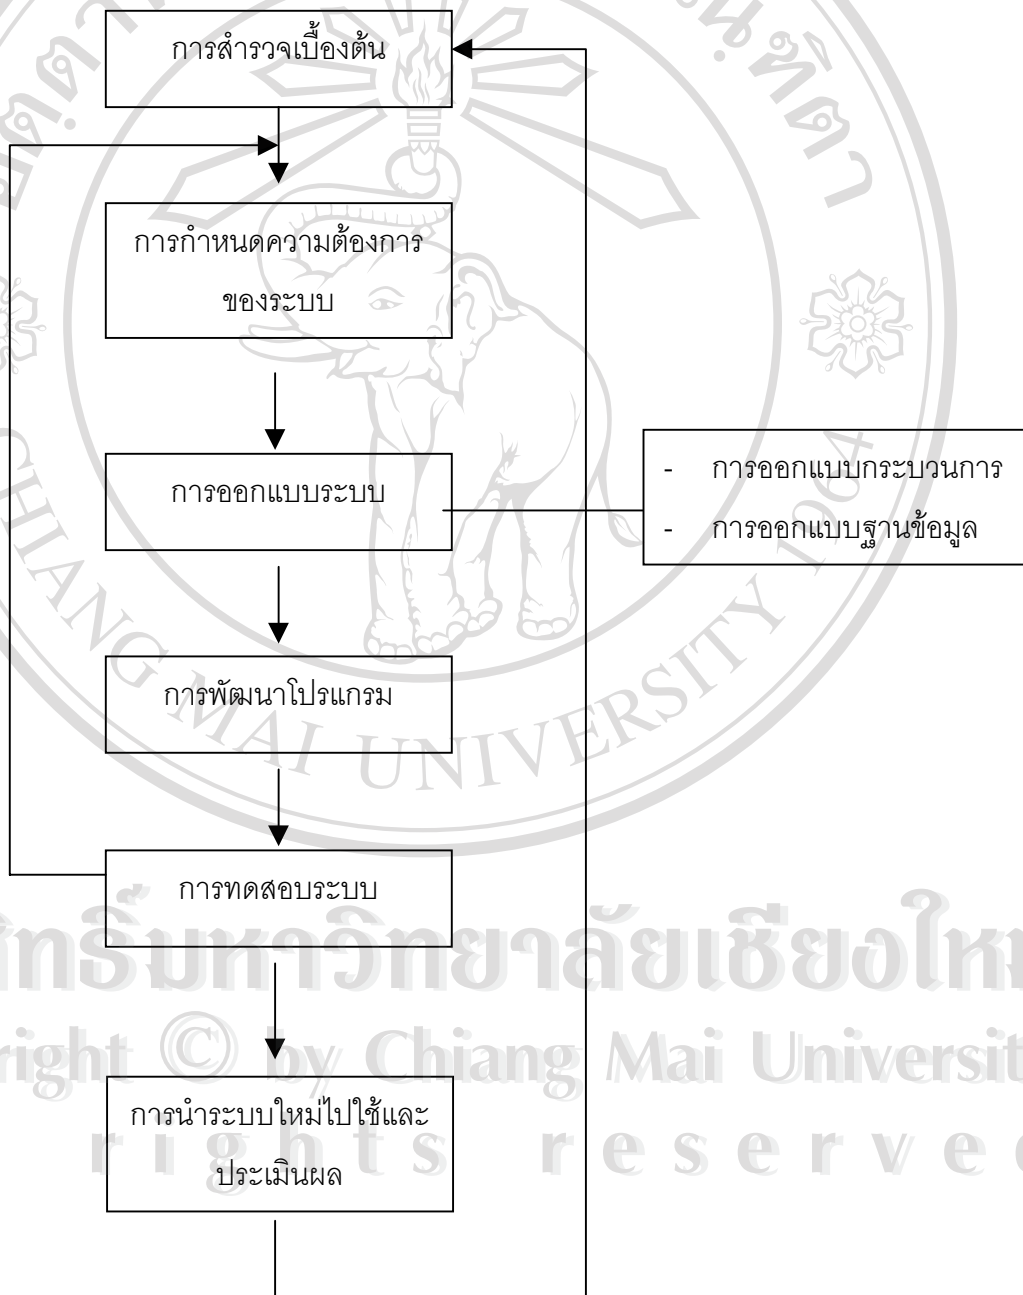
การสำรวจเบื้องต้น

การกำหนดความต้องการของระบบ

การออกแบบระบบ

- การออกแบบกระบวนการ
- การออกแบบฐานข้อมูล

การพัฒนาโปรแกรม

การทดสอบระบบ

การนำระบบใหม่ไปใช้และประเมินผล

CHIANG MAI UNIVERSITY

ลิขสิทธิ์มหาวิทยาลัยเชียงใหม่
Copyright © by Chiang Mai University
All rights reserved